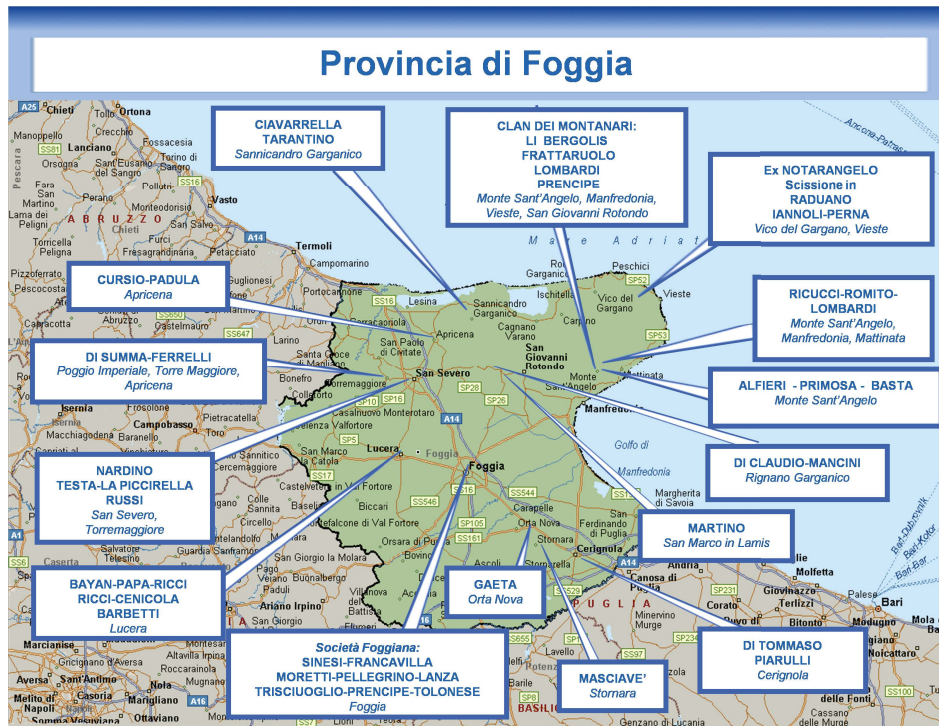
Provincia di Foggia

CIAVARRELLA
TARANTINO
Sannicandro Garganico

CLAN DEI MONTANARI:
LI BERGOLIS
FRATTARUOLO
LOMBARDI
PRENCIPE
Monte Sant'Angelo, Manfredonia, Vieste, San Giovanni Rotondo

Ex NOTARANGELO
Scissione in
RADUANO
IANNOLI-PERNA
Vico del Gargano, Vieste

CURSIO-PADULA
Apricena

RICUCCI-ROMITO-LOMBARDI
Monte Sant'Angelo, Manfredonia, Mattinata

DI SUMMA-FERRELLI
Poggio Imperiale, Torre Maggiore, Apricena

ALFIERI - PRIMOSA - BASTA
Monte Sant'Angelo

NARDINO
TESTA-LA PICCIRELLA
RUSSI
San Severo, Torremaggiore

DI CLAUDIO-MANCINI
Rignano Garganico

MARTINO
San Marco in Lamis

BAYAN-PAPA-RICCI
RICCI-CENICOLA
BARBETTI
Lucera

GAETA
Orta Nova

Società Foggiana:
SINESI-FRANCAVILLA
MORETTI-PELLEGRINO-LANZA
TRISCIUOGLIO-PRENCIPE-TOLONESE
Foggia

MASCIAVE'
Stornara

DI TOMMASO
PIARULLI
Cerignola

A25 Chieti
Ortona
Manoppello
Crecchio
Lanciano
Fossacesia
Orsogna
San Vito Chietino
Torino di Sangro
Pescara
Fara
San Martino
Lama dei Peligni
Torricella Peligna
ABRUZZO
Chieti
Vasto
Montenero di Bisaccia
San Salvo
Furci
Fresagrandinaria
Termoli
Campomarino
Pizzoferrato
Pescocostanzo
Carpinone
Larino
Santa Croce di Magliano
Bonefro
Colletorto
Isernia
Frosolone
Macchiagodena
Campobasso
Pietracatella
Cercemaggiore
Morcone
Colle Sannita
Circello
Castelvetere in Val Fortore
Guardia Sanframondi
Telese
Caserta
Marcianise
Grignano d'Aversa
Aversa
Sant'Antimo
Casoria
Melito di Napoli
Napoli
Somma Vesuviana
Ottaviano
Benevento
Montesarchio
Altavilla Irpina
Avellino
Ariano Irpino
San Giorgio la Molara
Villanova del Battista
Lesina
San Paolo di Civitate
Apricena
Sannicandro Garganico
Cagnano Varano
Carpino
Rodi Garganico
Ischitella
Peschici
Vico del Gargano
Vieste
San Severo
Torremaggiore
Casalnuovo Monterotaro
Lucera
San Marco la Catola
Biccari
Castelnuovo della Daunia
Orsara di Puglia
Bovino
Ascoli Satriano
Foggia
San Giovanni Rotondo
Monte Sant'Angelo
Manfredonia
Golfo di Manfredonia
Margherita di Savoia
Carapelle
Orta Nova
Stornara
San Ferdinando di Puglia
Cerignola
Canosa di Puglia
Andria
Corato
Terlizzi
Bari
Bitonto
Modugno
Minervino Murge
Lavello
Melfi
Genzano di Lucania
Cassano delle Murge
PUGLIA
Mare Adriatico
Ancona-Patras
Bari-Dubrovnik
Bari-Kotor
Bar-Bari
A14
A1
A16
SS16
SS81
SS5
SS17
SS87
SS647
SS650
SS652
SS90
SS28
SS26
SS89
SS544
SS546
SS105
SS161
SS529
SS231
SS234
SS655
SS97
SS100
SP8
SP52
SP53